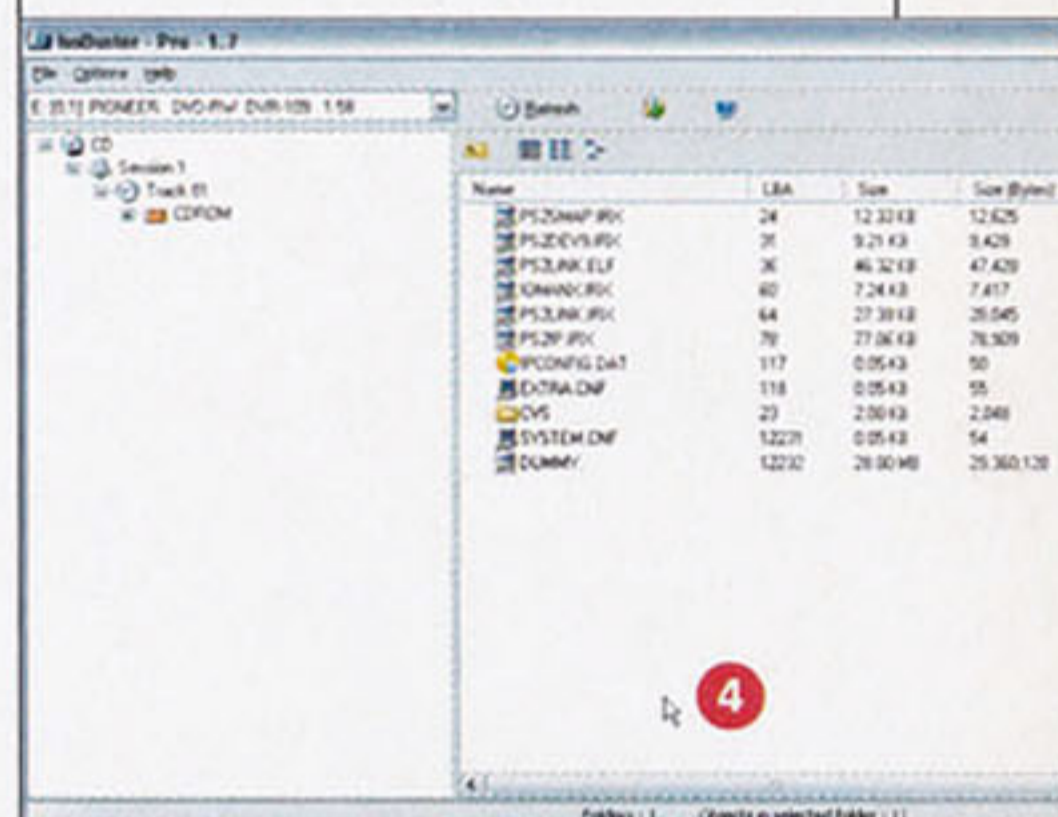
IsoBuster - Pro - 1.7

File Options Help

E: [0:1] PIONEER DVD-RW DVR-109 1.58

Refresh

CD
Session 1
Track 01
CDROM

| Name | LBA | Size | Size (Bytes) |
|---|---|---|---|
| PS2SMAP.IRX | 24 | 12.33 KB | 12,625 |
| PS2DEV9.IRX | 31 | 9.21 KB | 9,429 |
| PS2LINK.ELF | 36 | 46.32 KB | 47,429 |
| IOMANX.IRX | 60 | 7.24 KB | 7,417 |
| PS2LINK.IRX | 64 | 27.39 KB | 28,045 |
| PS2IP.IRX | 79 | 77.06 KB | 78,909 |
| IPCONFIG.DAT | 117 | 0.05 KB | 50 |
| EXTRA.CNF | 118 | 0.05 KB | 55 |
| DVS | 23 | 2.00 KB | 2,048 |
| SYSTEM.CNF | 12231 | 0.05 KB | 54 |
| DUMMY | 12232 | 28.00 MB | 29,360,128 |

4

Folders : 1 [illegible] selected folder : 11